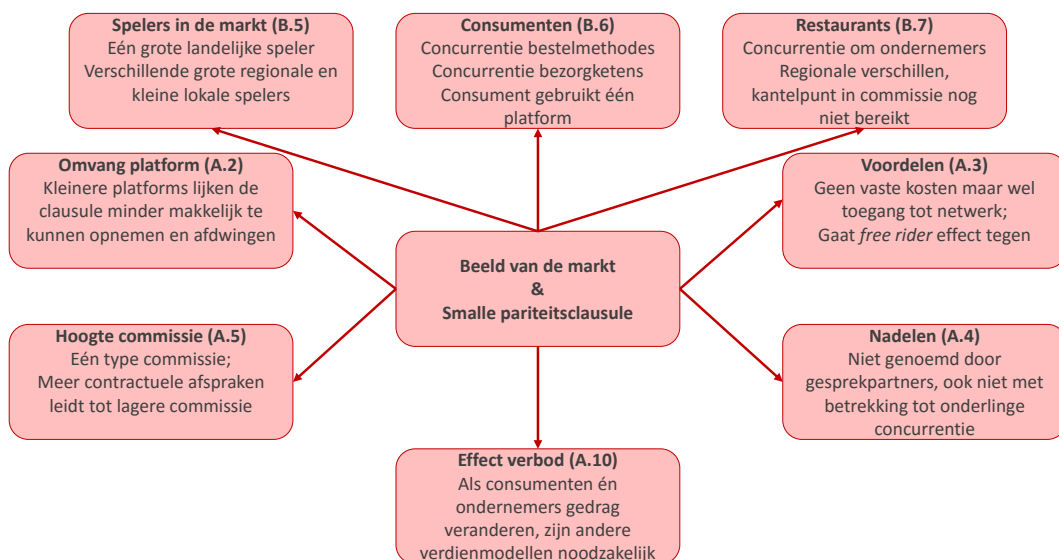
**Spelers in de markt (B.5)**
Eén grote landelijke speler
Verschillende grote regionale en kleine lokale spelers

**Consumenten (B.6)**
Concurrentie bestelmethodes
Concurrentie bezorgketens
Consument gebruikt één platform

**Restaurants (B.7)**
Concurrentie om ondernemers
Regionale verschillen, kantelpunt in commissie nog niet bereikt

**Omvang platform (A.2)**
Kleinere platforms lijken de clausule minder makkelijk te kunnen opnemen en afdwingen

**Voordelen (A.3)**
Geen vaste kosten maar wel toegang tot netwerk;
Gaat *free rider* effect tegen

**Beeld van de markt**
**&**
**Smalle pariteitsclausule**

**Hoogte commissie (A.5)**
Eén type commissie;
Meer contractuele afspraken leidt tot lagere commissie

**Nadelen (A.4)**
Niet genoemd door gesprekpartners, ook niet met betrekking tot onderlinge concurrentie

**Effect verbod (A.10)**
Als consumenten én ondernemers gedrag veranderen, zijn andere verdienmodellen noodzakelijk